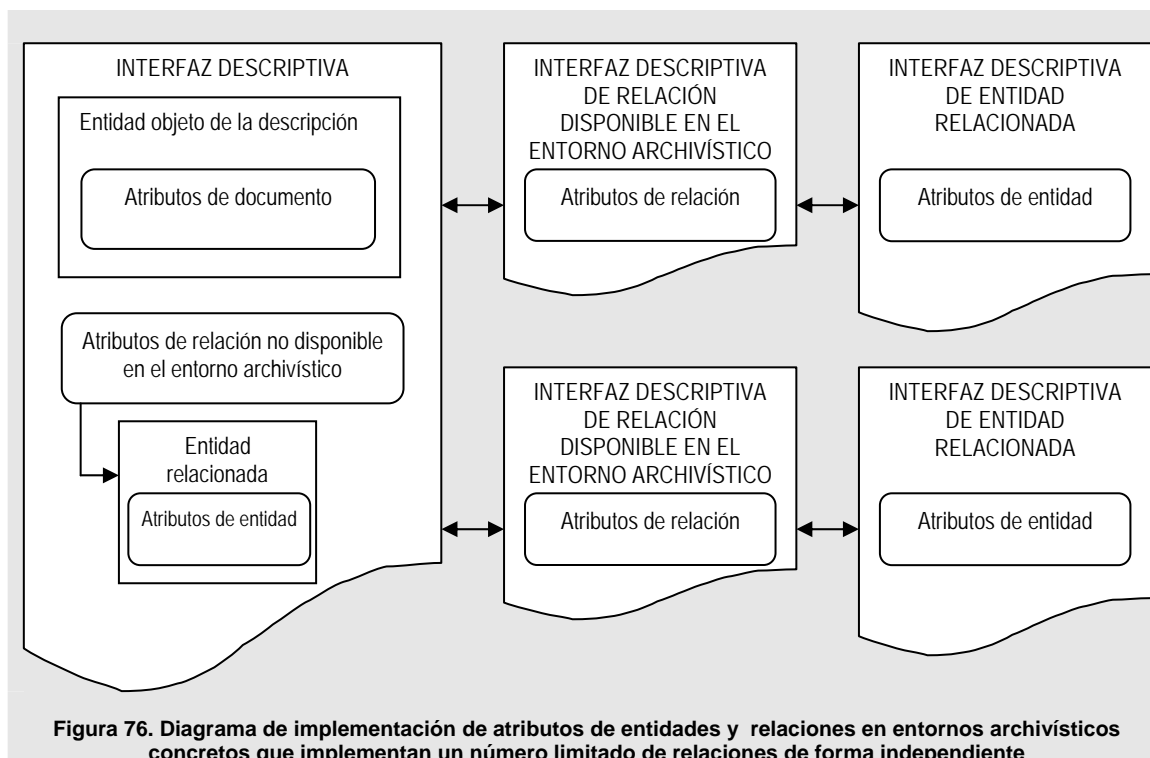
INTERFAZ DESCRIPTIVA

Entidad objeto de la descripción

Atributos de documento

Atributos de relación no disponible en el entorno archivístico

Entidad relacionada

Atributos de entidad

INTERFAZ DESCRIPTIVA DE RELACIÓN DISPONIBLE EN EL ENTORNO ARCHIVÍSTICO

Atributos de relación

INTERFAZ DESCRIPTIVA DE ENTIDAD RELACIONADA

Atributos de entidad

INTERFAZ DESCRIPTIVA DE RELACIÓN DISPONIBLE EN EL ENTORNO ARCHIVÍSTICO

Atributos de relación

INTERFAZ DESCRIPTIVA DE ENTIDAD RELACIONADA

Atributos de entidad

Figura 76. Diagrama de implementación de atributos de entidades y relaciones en entornos archivísticos concretos que implementan un número limitado de relaciones de forma independiente